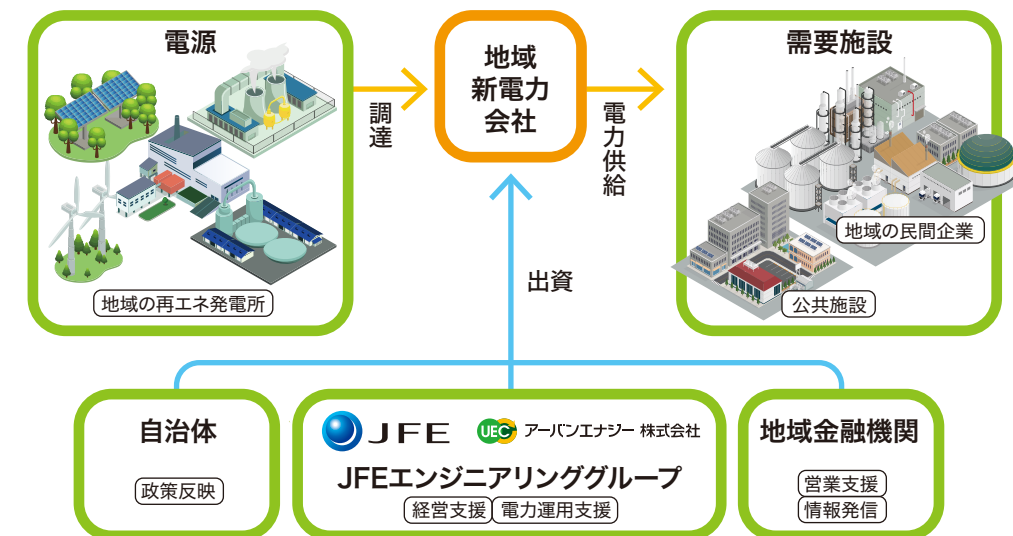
電源

地域の再エネ発電所

調達

地域
新電力
会社

電力供給

需要施設

地域の民間企業

公共施設

出資

自治体

政策反映

JFE

UEC アーバンエナジー 株式会社

JFEエンジニアリンググループ

経営支援

電力運用支援

地域金融機関

営業支援

情報発信